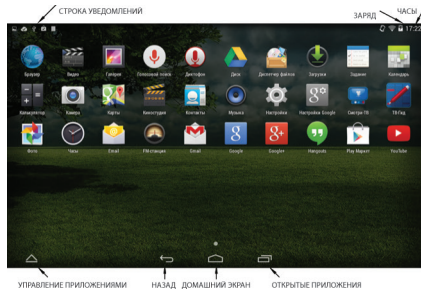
СТРОКА УВЕДОМЛЕНИЙ

ЗАРЯД

ЧАСЫ

17:22

Браузер

Видео

Галерея

Голосовой поиск

Диктофон

Диск

Диспетчер файлов

Загрузки

Задания

Календарь

Калькулятор

Камера

Карты

Кинотеатр

Контакты

Музыка

Настройки

Настройки Google

Смотри ТВ

ТВ Гид

Фото

Часы

Email

FM станция

Email

Google

Google+

Hangouts

Play Маркет

YouTube

УПРАВЛЕНИЕ ПРИЛОЖЕНИЯМИ

НАЗАД

ДОМАШНИЙ ЭКРАН

ОТКРЫТЫЕ ПРИЛОЖЕНИЯ